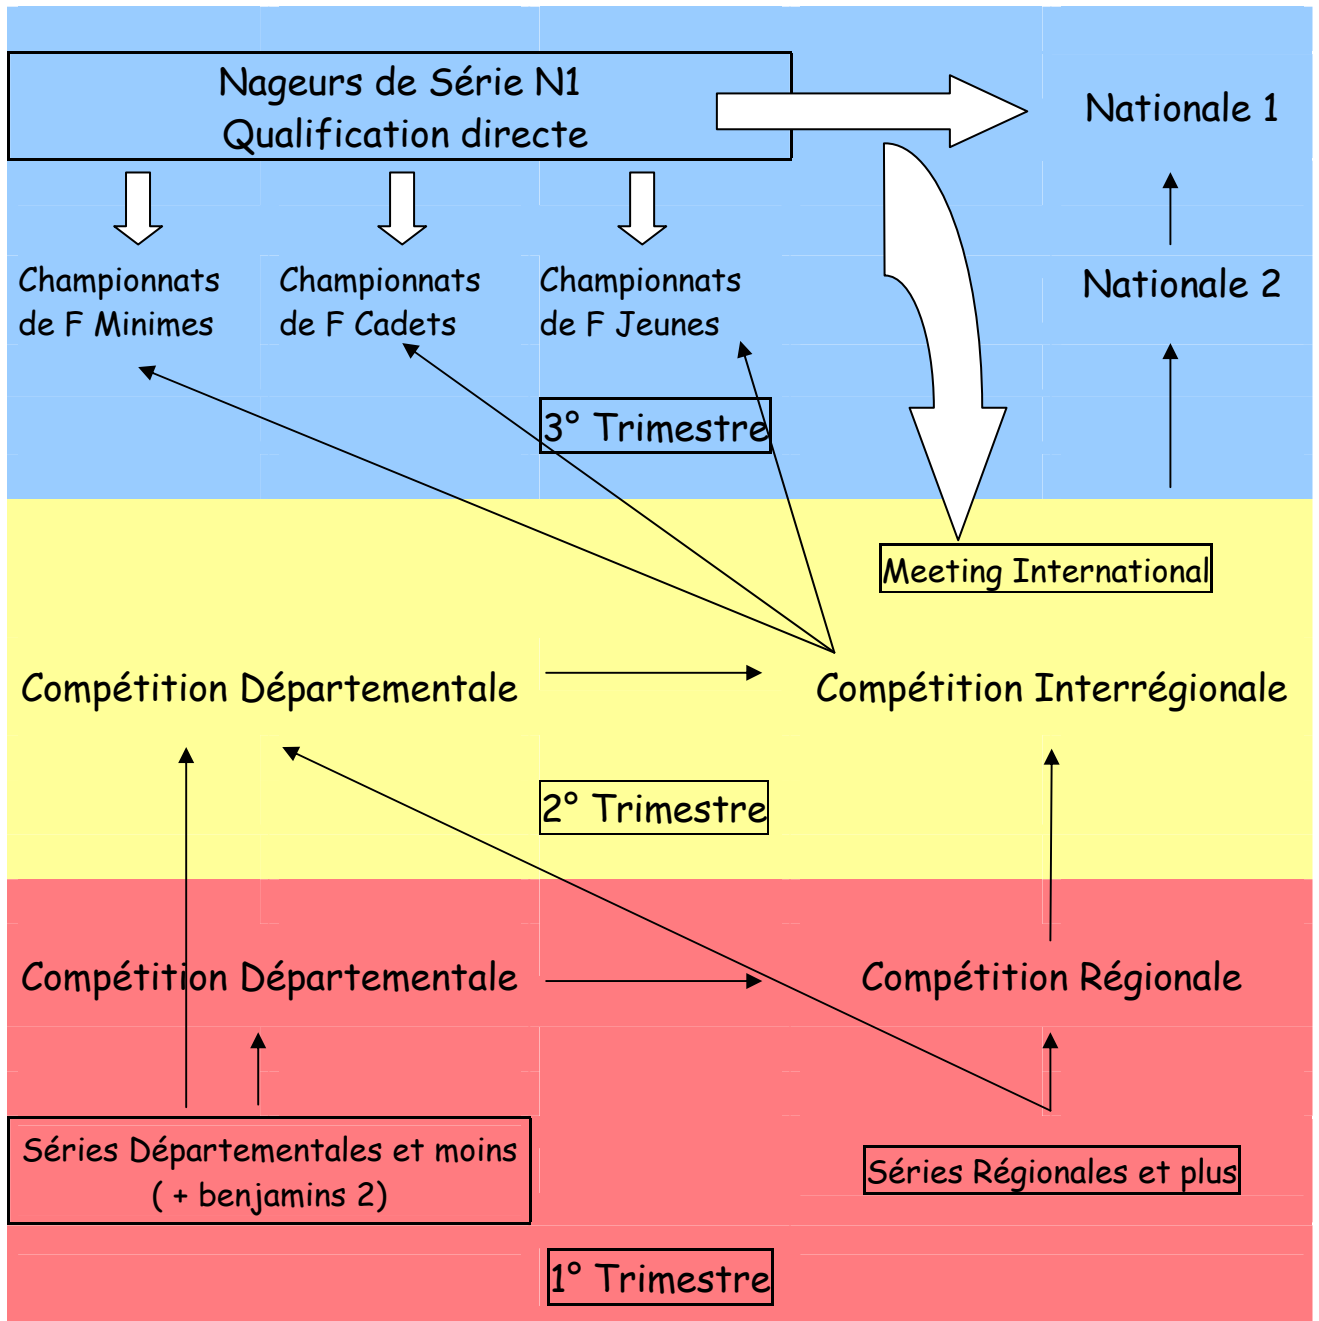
Nageurs de Série N1
Qualification directe

Nationale 1

Championnats de F Minimes

Championnats de F Cadets

Championnats de F Jeunes

Nationale 2

3° Trimestre

Meeting International

Compétition Départementale

Compétition Interrégionale

2° Trimestre

Compétition Départementale

Compétition Régionale

Séries Départementales et moins ( + benjamins 2)

Séries Régionales et plus

1° Trimestre